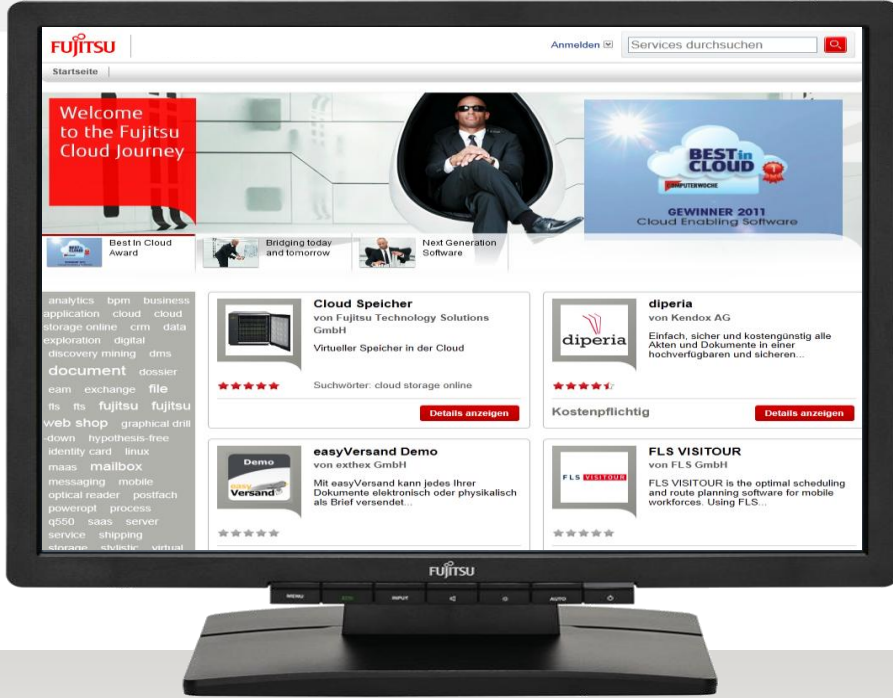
FUJITSU

Anmelden

Services durchsuchen

Startseite

Welcome to the Fujitsu Cloud Journey

BEST in CLOUD
COMPUTERWOCHE
GEWINNER 2011
Cloud Enabling Software

Best In Cloud Award

Bridging today and tomorrow

Next Generation Software

analytics bpm business application cloud cloud storage online crm data exploration digital discovery mining dms document dossier eam exchange file fls fts fujitsu fujitsu web shop graphical drill -down hypothesis-free identity card linux maas mailbox messaging mobile optical reader postfach poweropt process q550 saas server service shipping storage stylistic virtual

Cloud Speicher
von Fujitsu Technology Solutions GmbH
Virtueller Speicher in der Cloud
Suchwörter: cloud storage online
Details anzeigen

diperia
von Kendox AG
diperia
Einfach, sicher und kostengünstig alle Akten und Dokumente in einer hochverfügbaren und sicheren...
Kostenpflichtig
Details anzeigen

easyVersand Demo
von exthex GmbH
Demo
easy Versand
Mit easyVersand kann jedes Ihrer Dokumente elektronisch oder physikalisch als Brief versendet...

FLS VISITOUR
von FLS GmbH
FLS VISITOUR
FLS VISITOUR is the optimal scheduling and route planning software for mobile workforces. Using FLS...

FUJITSU

MENU ECO INPUT AUTO